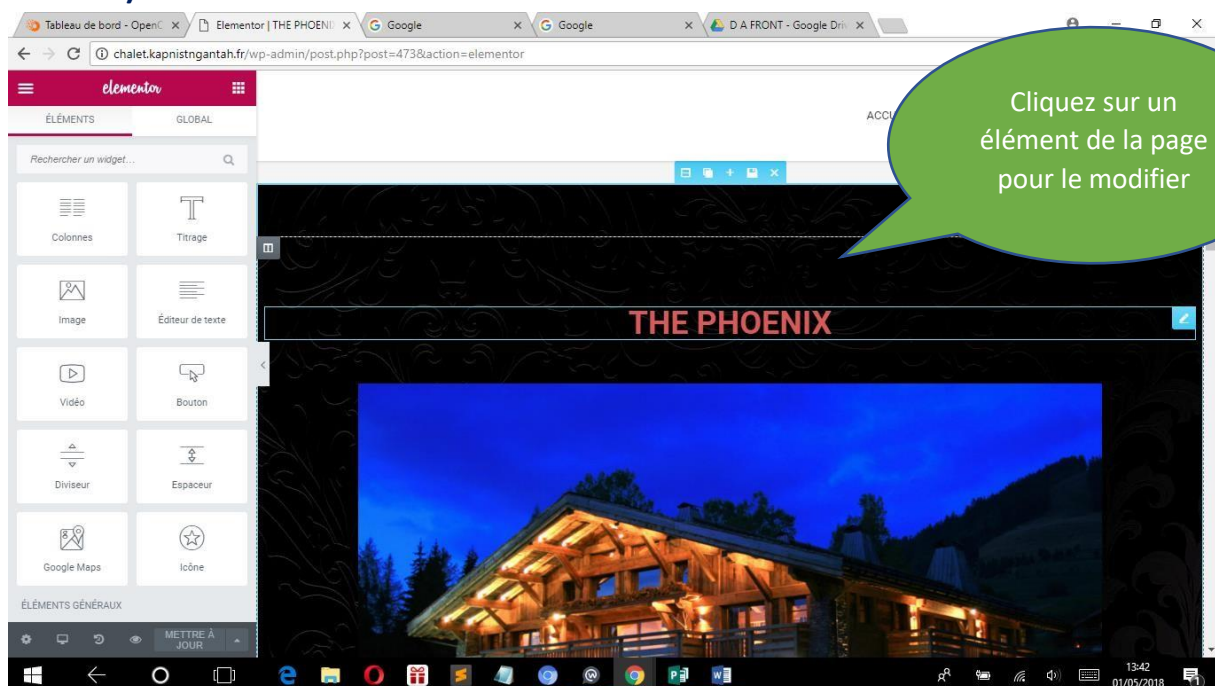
Tableau de bord - OpenC × Elementor | THE PHOENI × Google × Google × D A FRONT - Google Driv ×

chalet.kapnistngantah.fr/wp-admin/post.php?post=473&action=elementor

elementor

ÉLÉMENTS GLOBAL

Rechercher un widget...

Colonnes
Titrage
Image
Éditeur de texte
Vidéo
Bouton
Diviseur
Espaceur
Google Maps
Icône

ÉLÉMENTS GÉNÉRAUX

METTRE À JOUR

ACCU

Cliquez sur un élément de la page pour le modifier

THE PHOENIX

13:42
01/05/2018